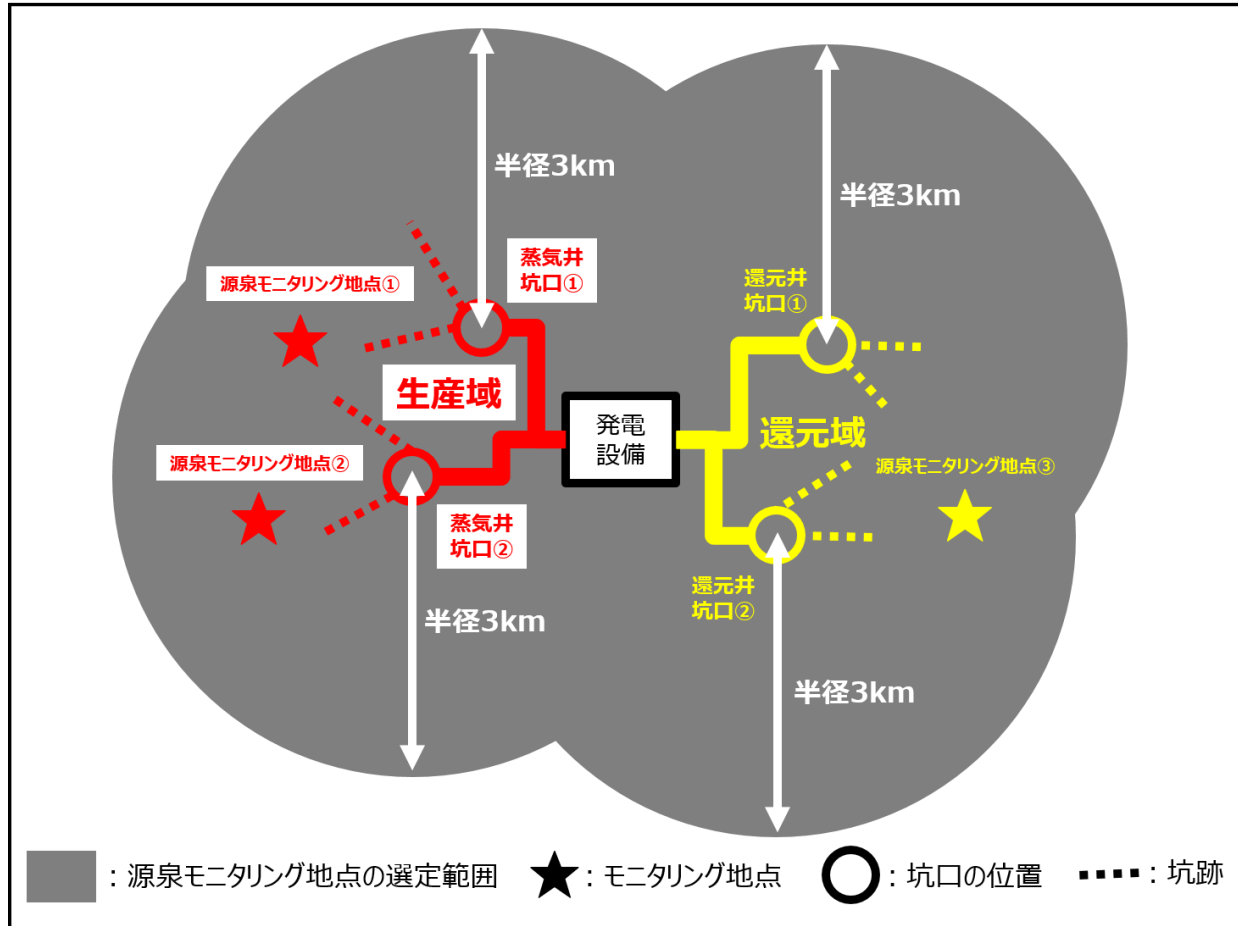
半径3km

半径3km

源泉モニタリング地点①

蒸気井
坑口①

還元井
坑口①

生産域

発電
設備

還元域

源泉モニタリング地点②

源泉モニタリング地点③

蒸気井
坑口②

還元井
坑口②

半径3km

半径3km

：源泉モニタリング地点の選定範囲 ：モニタリング地点 ：坑口の位置 ：坑跡